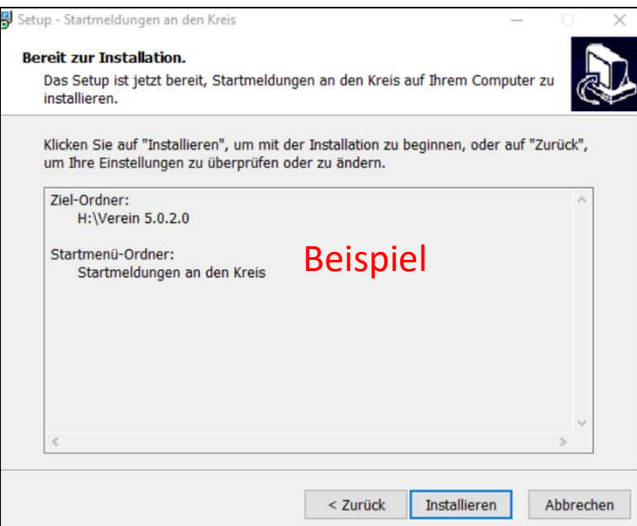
Setup - Startmeldungen an den Kreis

Bereit zur Installation.

Das Setup ist jetzt bereit, Startmeldungen an den Kreis auf Ihrem Computer zu installieren.

Klicken Sie auf "Installieren", um mit der Installation zu beginnen, oder auf "Zurück", um Ihre Einstellungen zu überprüfen oder zu ändern.

Ziel-Ordner:
H:\Verein 5.0.2.0

Startmenü-Ordner:
Startmeldungen an den Kreis

Beispiel

< Zurück Installieren Abbrechen